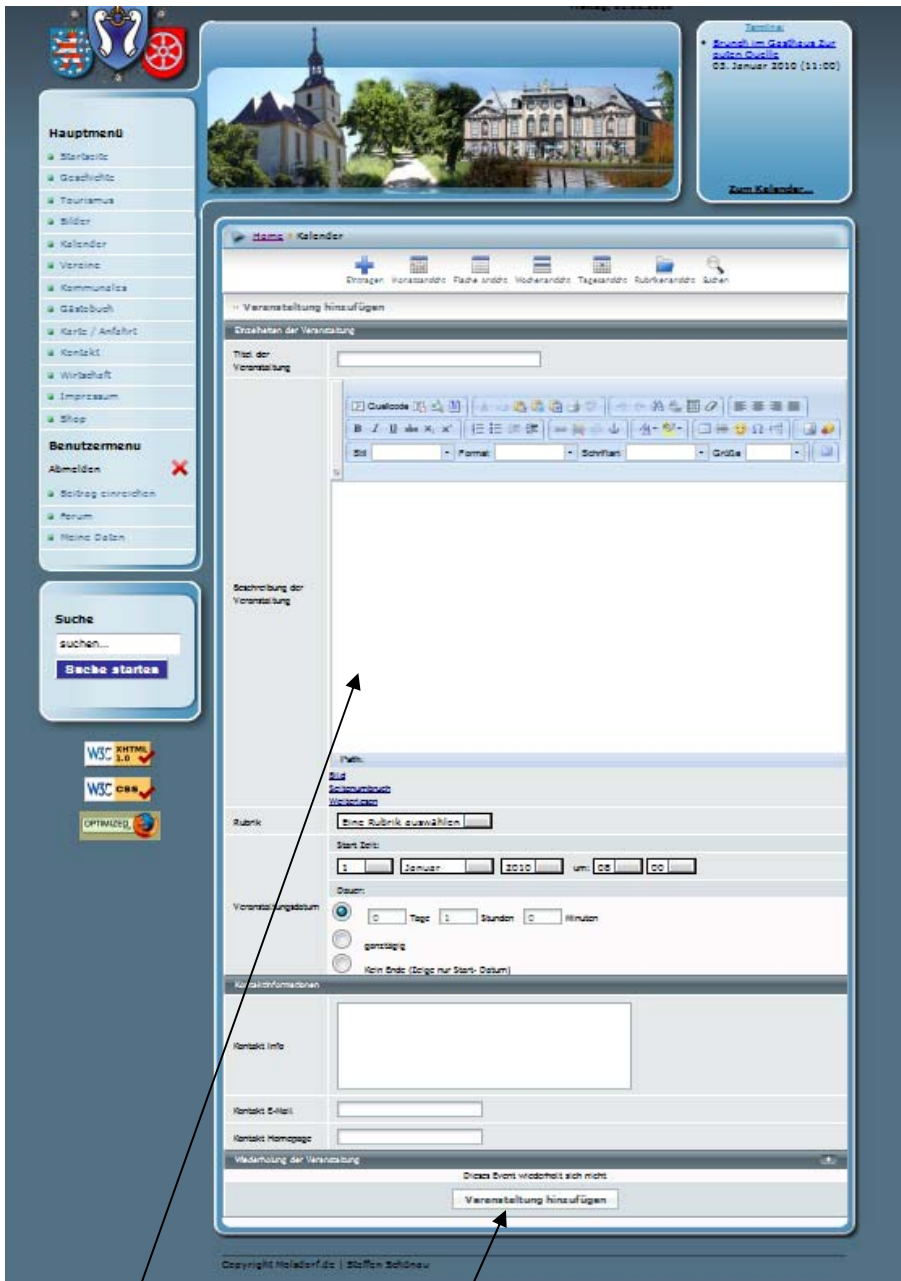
Termine
• Brunch im Gasthaus Zur guten Quelle
03. Januar 2010 (11:00)

Zum Kalender...

Hauptmenü
Startseite
Geschichte
Tourismus
Bilder
Kalender
Vereine
Kommunales
Gästebuch
Karte / Anfahrt
Kontakt
Wirtschaft
Impressum
Shop

Benutzermenu
Abmelden
Beitrag einreichen
Forum
Meine Daten

Suche
suchen...
Suche starten

W3C XHTML 1.0
W3C CSS
OPTIMIZED

Home » Kalender

Eintragen Monatsansicht Flache Ansicht Wochenansicht Tagesansicht Rubrikenansicht Suchen

» Veranstaltung hinzufügen

Einzelheiten der Veranstaltung

Titel der Veranstaltung

Quellcode

Stil Format Schriftart Größe

Beschreibung der Veranstaltung

Pfad:
Bild
Seitenumbruch
Weiterlesen

Rubrik
Eine Rubrik auswählen

Start Zeit:
1 Januar 2010 um: 08 00

Dauer:
Veranstaltungsdatum
0 Tage 1 Stunden 0 Minuten
ganztägig
Kein Ende (Zeige nur Start- Datum)

Kontaktinformationen

Kontakt Info

Kontakt E-Mail

Kontakt Homepage

Wiederholung der Veranstaltung
Dieses Event wiederholt sich nicht

Veranstaltung hinzufügen

Copyright Molsdorf.de | Steffen Schönau